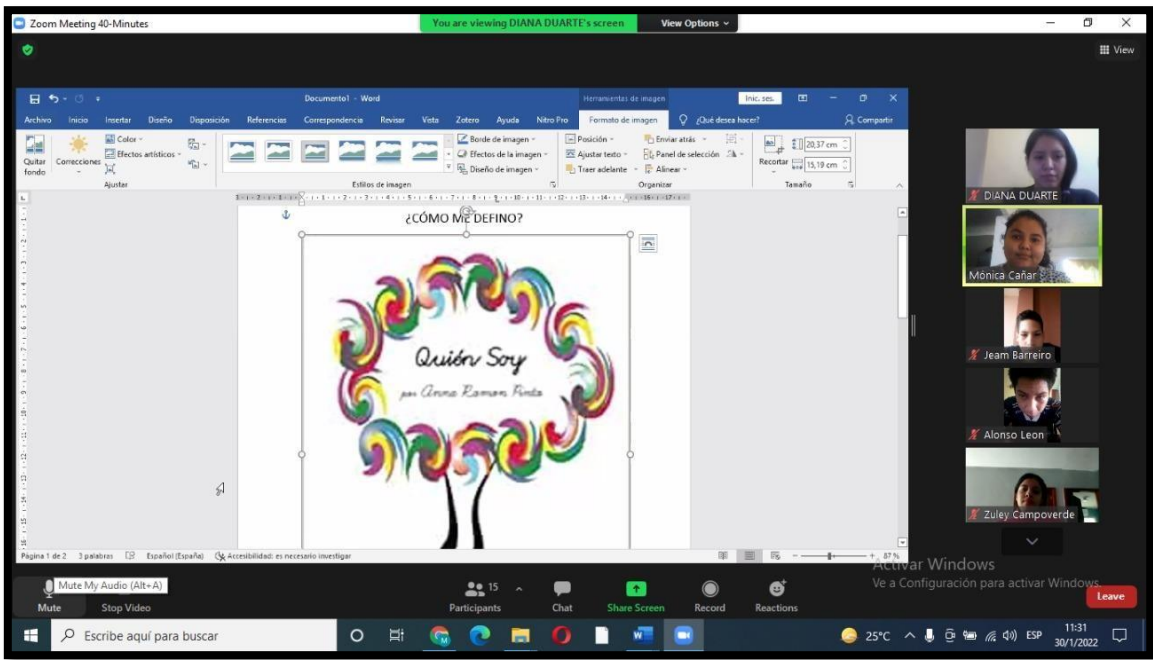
Zoom Meeting 40-Minutes

You are viewing DIANA DUARTE's screen

View Options

View

Documento1 - Word

Herramientas de imagen

Inic. ses.

Archivo Inicio Insertar Diseño Disposición Referencias Correspondencia Revisar Vista Zotero Ayuda Nitro Pro Formato de imagen ¿Qué desea hacer? Compartir

Quitar fondo

Correcciones

Color

Efectos artísticos

Ajustar

Estilos de imagen

Borde de imagen

Efectos de la imagen

Diseño de imagen

Posición

Ajustar texto

Traer adelante

Enviar atrás

Panel de selección

Alinear

Organizar

Recortar

20,37 cm

15,19 cm

Tamaño

¿CÓMO ME DEFINO?

Quién Soy

por Anna Ramon Pinto

Página 1 de 2 3 palabras Español (España) Accesibilidad: es necesario investigar 87 %

DIANA DUARTE

Mónica Cañar

Jeam Barreiro

Alonso Leon

Zuley Campoverde

Activar Windows

Ve a Configuración para activar Windows.

Mute My Audio (Alt+A)

Mute

Stop Video

15

Participants

Chat

Share Screen

Record

Reactions

Leave

Escribe aquí para buscar

25°C

ESP

11:31

30/1/2022